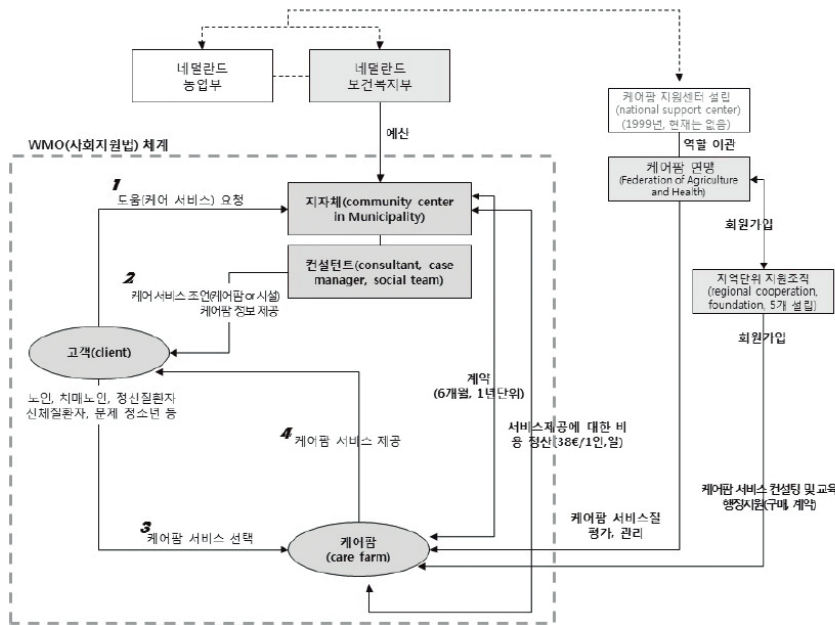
네덜란드
농업부

네덜란드
보건복지부

케어팜 지원센터 설립
(national support center)
(1999년, 현재는 없음)

WMO(사회지원법) 체계

예산

역할 이관

1
도움(케어 서비스) 요청

지자체(community center in Municipality)

케어팜 연맹
(Federation of Agriculture and Health)

회원가입

컨설턴트(consultant, case manager, social team)

2
케어서비스 조언(케어팜 or 시설)
케어팜 정보 제공

지역단위 지원조직
(regional cooperation, foundation, 5개 설립)

고객(client)

회원가입

계약
(6개월, 1년단위)

노인, 치매노인, 정신질환자
신체질환자, 문제 청소년 등

서비스제공에 대한 비용 정산(38€/1인,일)

4 케어팜 서비스 제공

케어팜 서비스 컨설팅 및 교육
행정지원(구매, 계약)

케어팜 서비스질
평가, 관리

3
케어팜 서비스 선택

케어팜
(care farm)